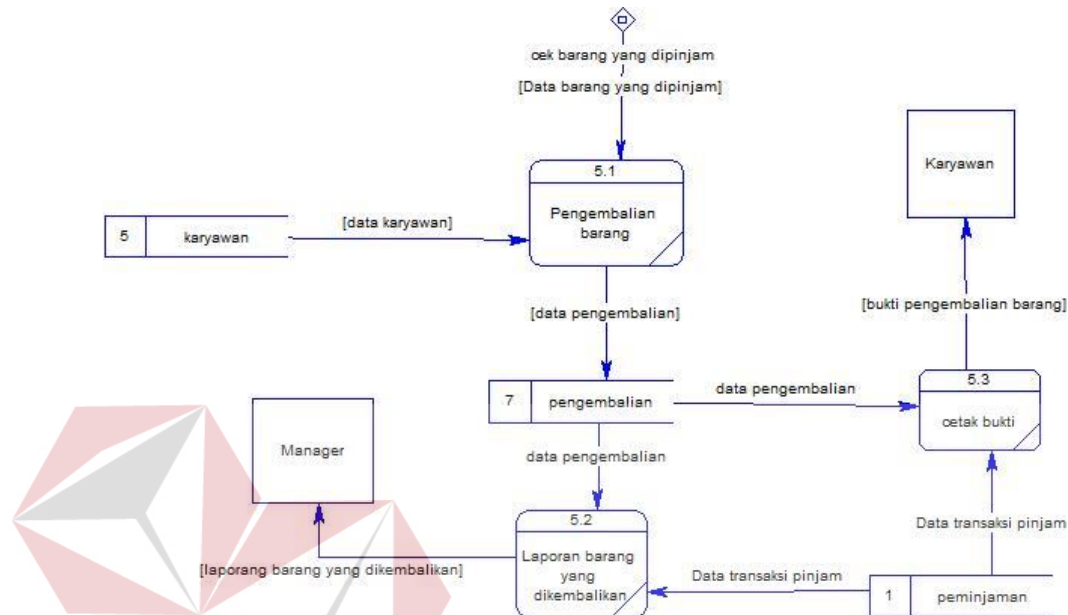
cek barang yang dipinjam
[Data barang yang dipinjam]

5.1
Pengembalian barang

Karyawan

5 karyawan

[data karyawan]

[data pengembalian]

[bukti pengembalian barang]

7 pengembalian

data pengembalian

5.3
cetak bukti

Manager

data pengembalian

5.2
Laporan barang yang dikembalikan

Data transaksi pinjam

[laporang barang yang dikembalikan]

Data transaksi pinjam

1 peminjaman